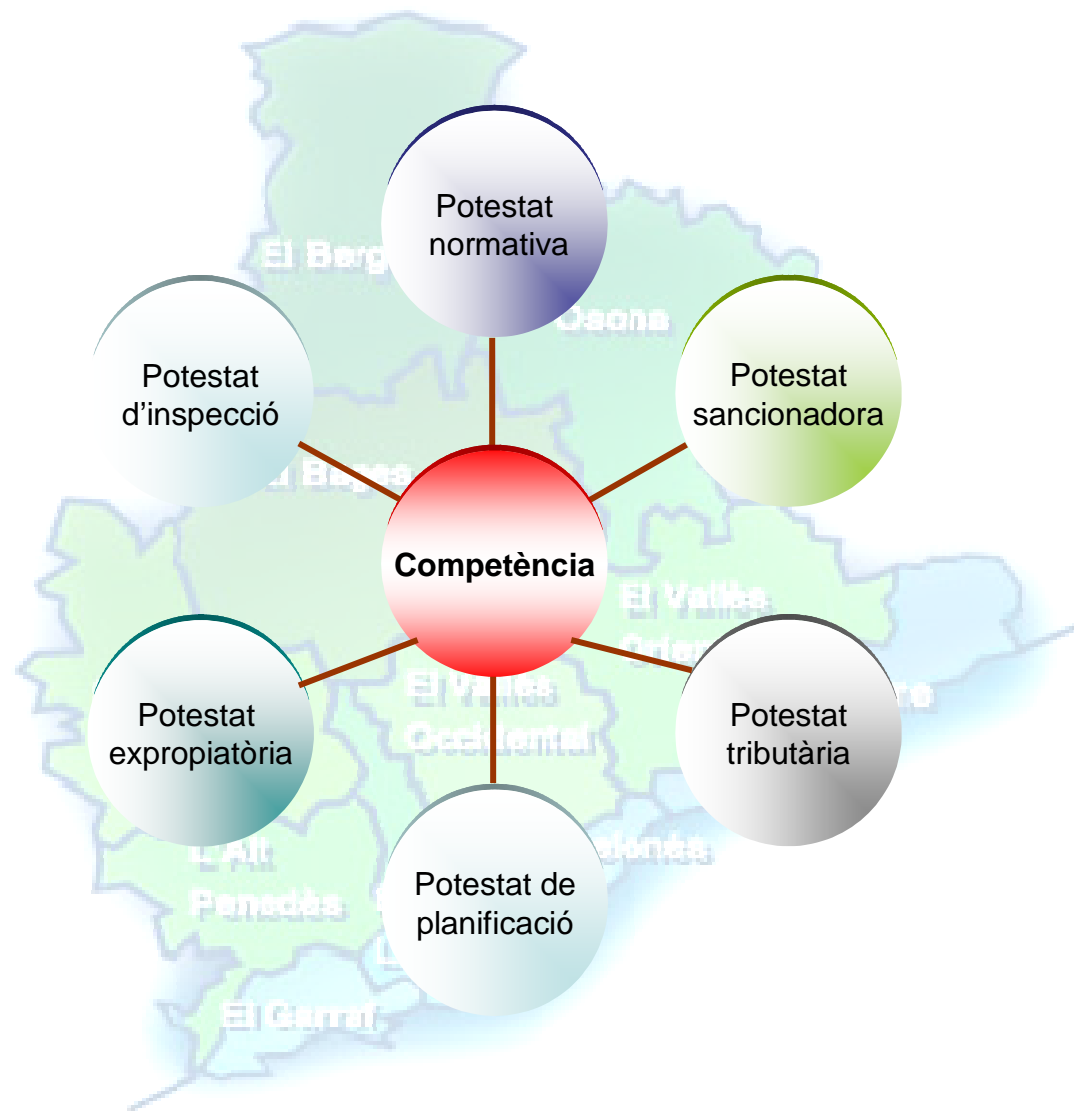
Potestat normativa

Potestat d'inspecció

Potestat sancionadora

Competència

Potestat expropiatòria

Potestat tributària

Potestat de planificació

El Berg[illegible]

Osona

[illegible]l Bages

El Vallès Orien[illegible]

El Vallès Occidental

L'Alt Penedès

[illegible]celonès

El Garraf